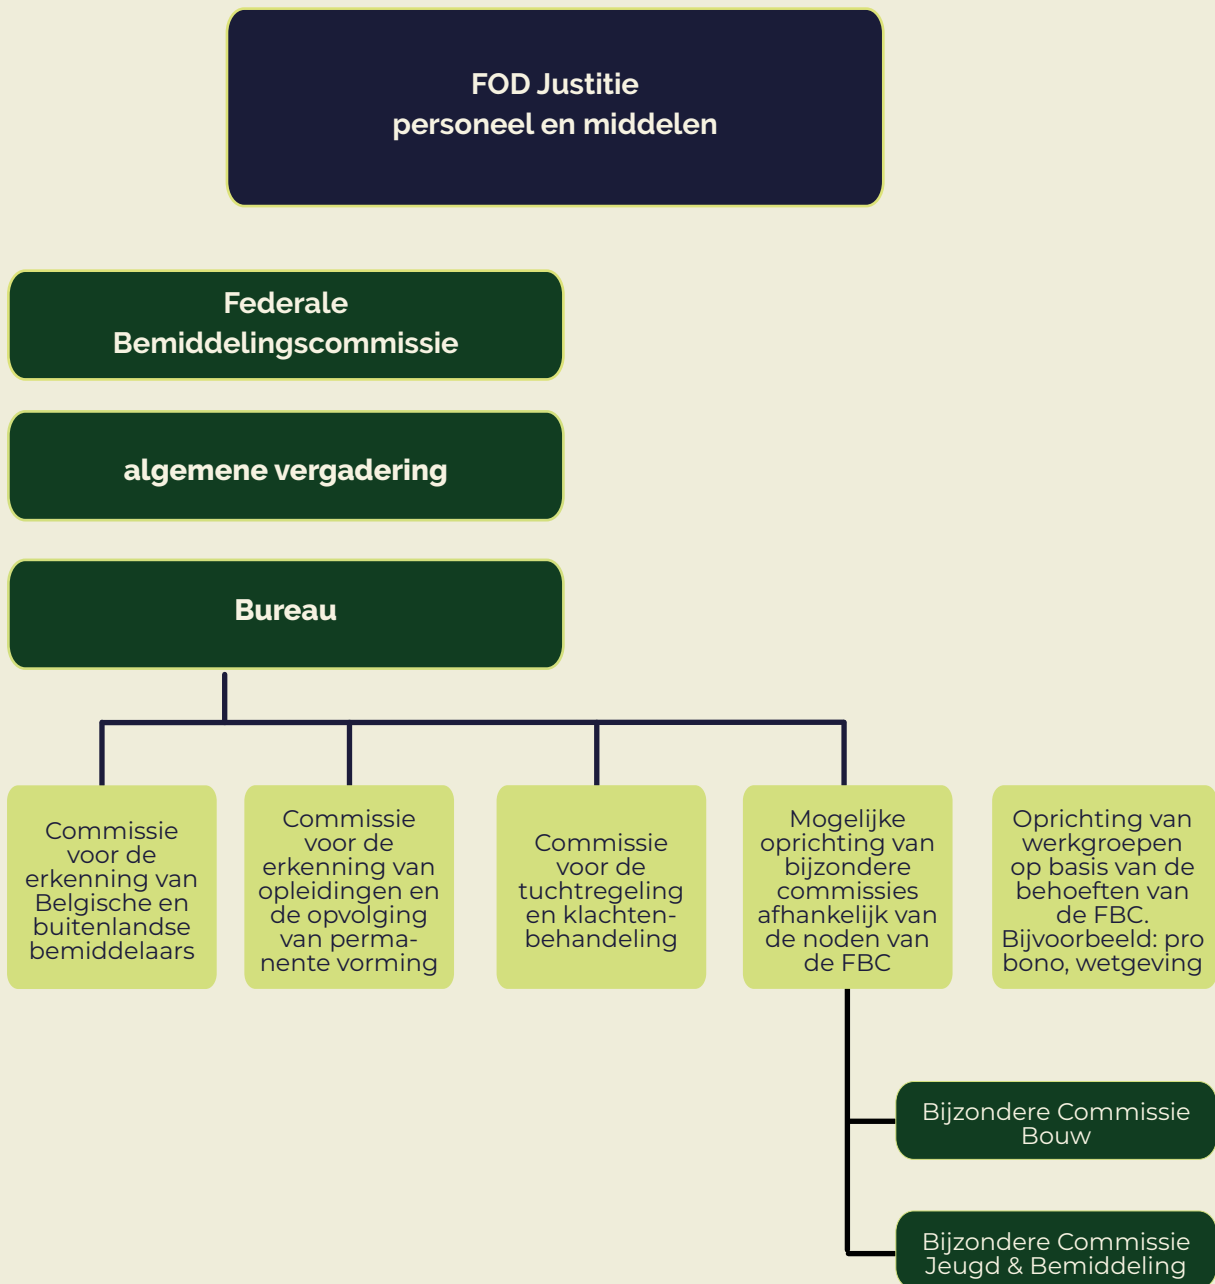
FOD Justitie
personeel en middelen

Federale Bemiddelingscommissie

algemene vergadering

Bureau

Commissie voor de erkenning van Belgische en buitenlandse bemiddelaars

Commissie voor de erkenning van opleidingen en de opvolging van permanente vorming

Commissie voor de tuchtregeling en klachtenbehandeling

Mogelijke oprichting van bijzondere commissies afhankelijk van de noden van de FBC

Oprichting van werkgroepen op basis van de behoeften van de FBC. Bijvoorbeeld: pro bono, wetgeving

Bijzondere Commissie Bouw

Bijzondere Commissie Jeugd & Bemiddeling